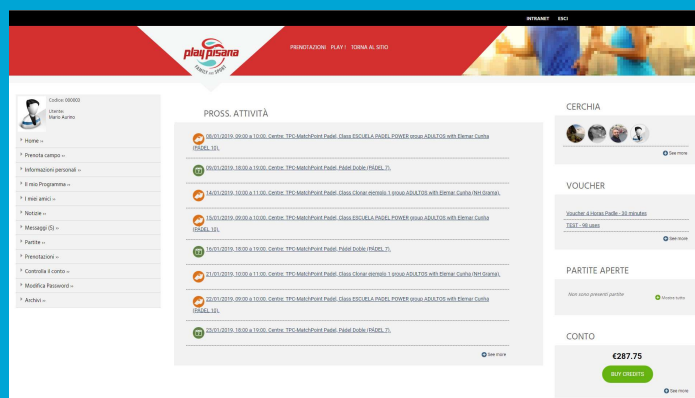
INTRANET ESCI

play pisana
FAMILY and SPORT

PRENOTAZIONI PLAY ! TORNA AL SITIO

Codice: 000003
Utente:
Mario Aurino

Home »
Prenota campo »
Informazioni personali »
Il mio Programma »
I miei amici »
Notizie »
Messaggi (5) »
Partite »
Prenotazioni »
Controlla il conto »
Modifica Password »
Archivi »

PROSS. ATTIVITÀ

08/01/2019, 09:00 a 10:00. Centre: TPC-MatchPoint Padel, Class ESCUELA PADEL POWER group ADULTOS with Elemar Cunha (PÁDEL 10).

09/01/2019, 18:00 a 19:00. Centre: TPC-MatchPoint Padel, Pádel Doble (PÁDEL 7).

14/01/2019, 10:00 a 11:00. Centre: TPC-MatchPoint Padel, Class Clonar ejemplo 1 group ADULTOS with Elemar Cunha (NH Grama).

15/01/2019, 09:00 a 10:00. Centre: TPC-MatchPoint Padel, Class ESCUELA PADEL POWER group ADULTOS with Elemar Cunha (PÁDEL 10).

16/01/2019, 18:00 a 19:00. Centre: TPC-MatchPoint Padel, Pádel Doble (PÁDEL 7).

21/01/2019, 10:00 a 11:00. Centre: TPC-MatchPoint Padel, Class Clonar ejemplo 1 group ADULTOS with Elemar Cunha (NH Grama).

22/01/2019, 09:00 a 10:00. Centre: TPC-MatchPoint Padel, Class ESCUELA PADEL POWER group ADULTOS with Elemar Cunha (PÁDEL 10).

23/01/2019, 18:00 a 19:00. Centre: TPC-MatchPoint Padel, Pádel Doble (PÁDEL 7).

See more

CERCHIA

See more

VOUCHER

Voucher 4 Horas Padle - 30 minutes
TEST - 98 uses

See more

PARTITE APERTE

Non sono presenti partite

Mostra tutte

CONTO

€287.75

BUY CREDITS

See more